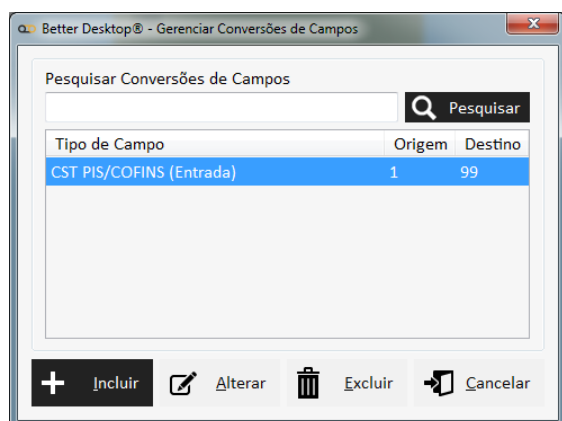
Better Desktop® - Gerenciar Conversões de Campos

Pesquisar Conversões de Campos

Pesquisar

| Tipo de Campo | Origem | Destino |
|---|---|---|
| CST PIS/COFINS (Entrada) | 1 | 99 |

Incluir Alterar Excluir Cancelar